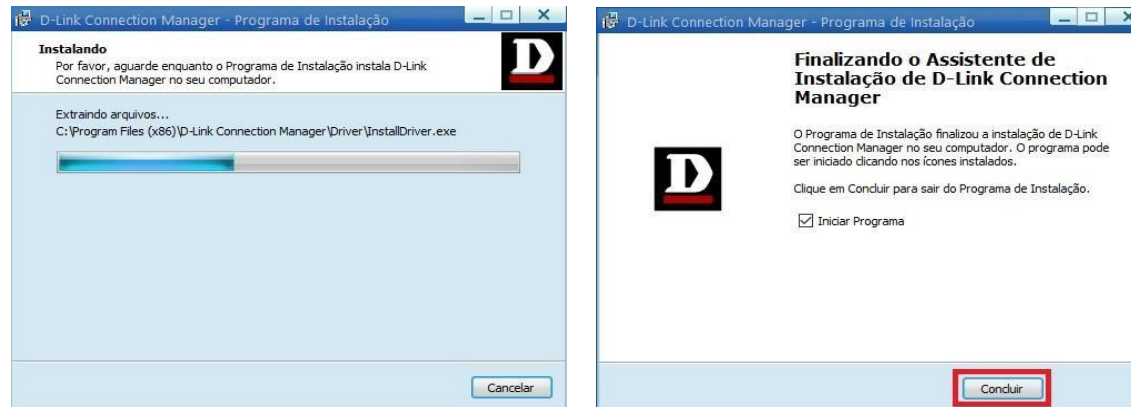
D-Link Connection Manager - Programa de Instalação

Instalando

Por favor, aguarde enquanto o Programa de Instalação instala D-Link Connection Manager no seu computador.

Extraindo arquivos...

C:\Program Files (x86)\D-Link Connection Manager\Driver\InstallDriver.exe

Cancelar

D-Link Connection Manager - Programa de Instalação

Finalizando o Assistente de Instalação de D-Link Connection Manager

O Programa de Instalação finalizou a instalação de D-Link Connection Manager no seu computador. O programa pode ser iniciado clicando nos ícones instalados.

Clique em Concluir para sair do Programa de Instalação.

Iniciar Programa

Concluir